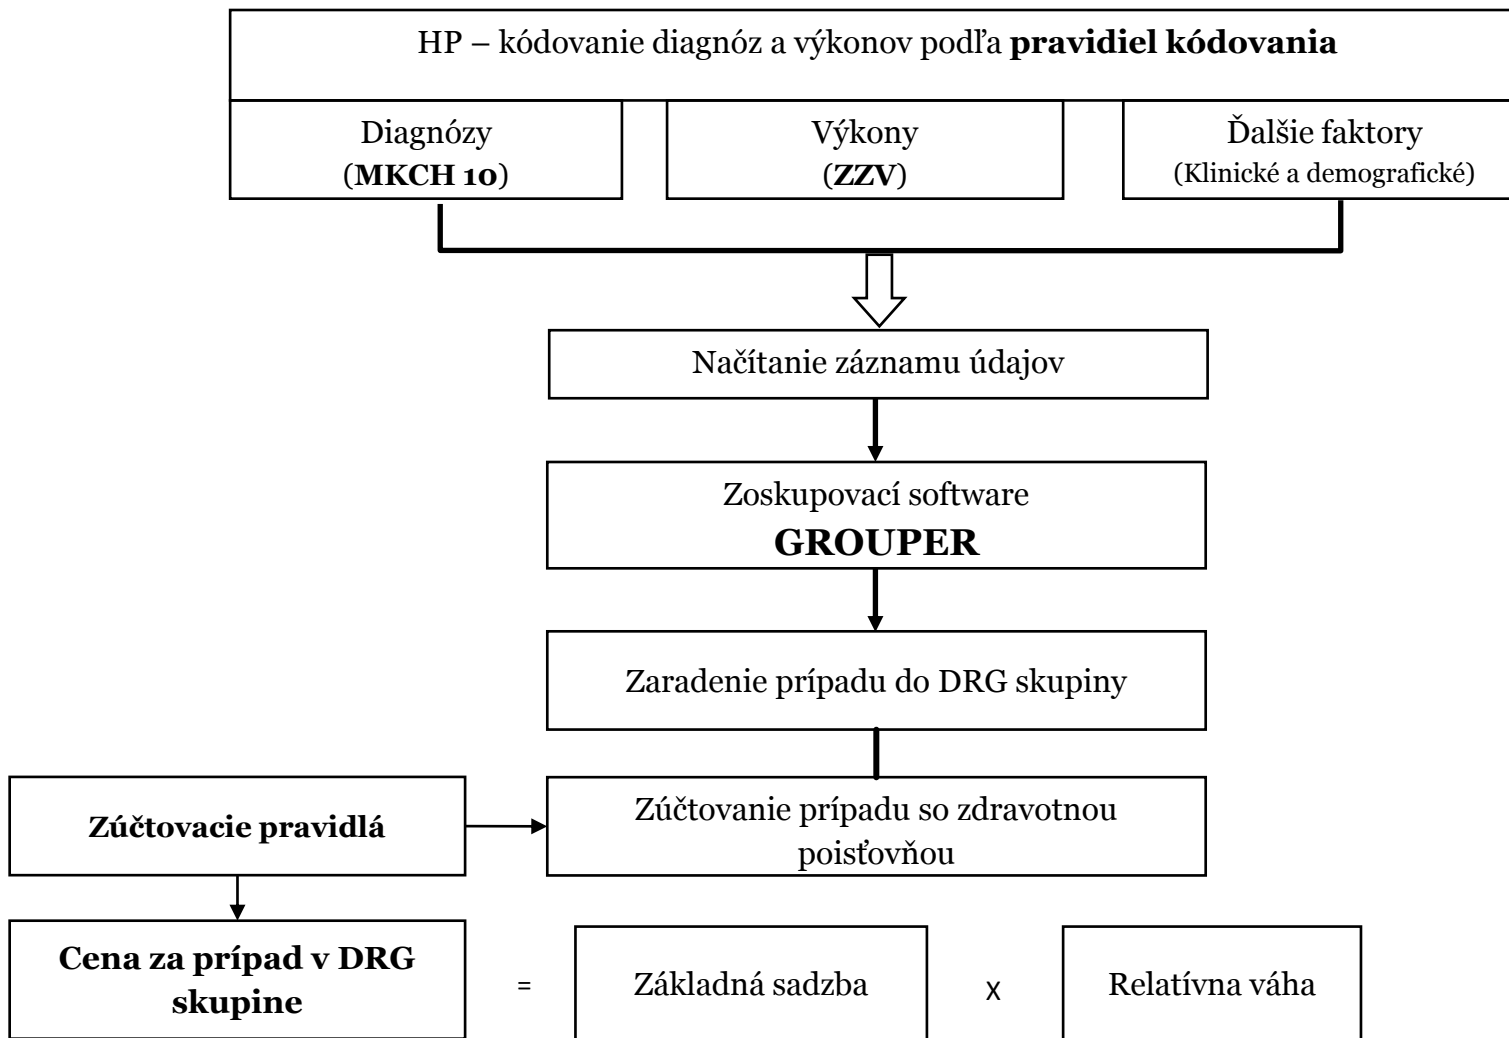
HP – kódovanie diagnóz a výkonov podľa **pravidiel kódovania**

Diagnózy (**MKCH 10**)

Výkony (**ZZV**)

Ďalšie faktory (Klinické a demografické)

Načítanie záznamu údajov

Zoskupovací software **GROUPER**

Zaradenie prípadu do DRG skupiny

**Zúčtovacie pravidlá**

Zúčtovanie prípadu so zdravotnou poisťovňou

**Cena za prípad v DRG skupine** = Základná sadzba x Relatívna váha